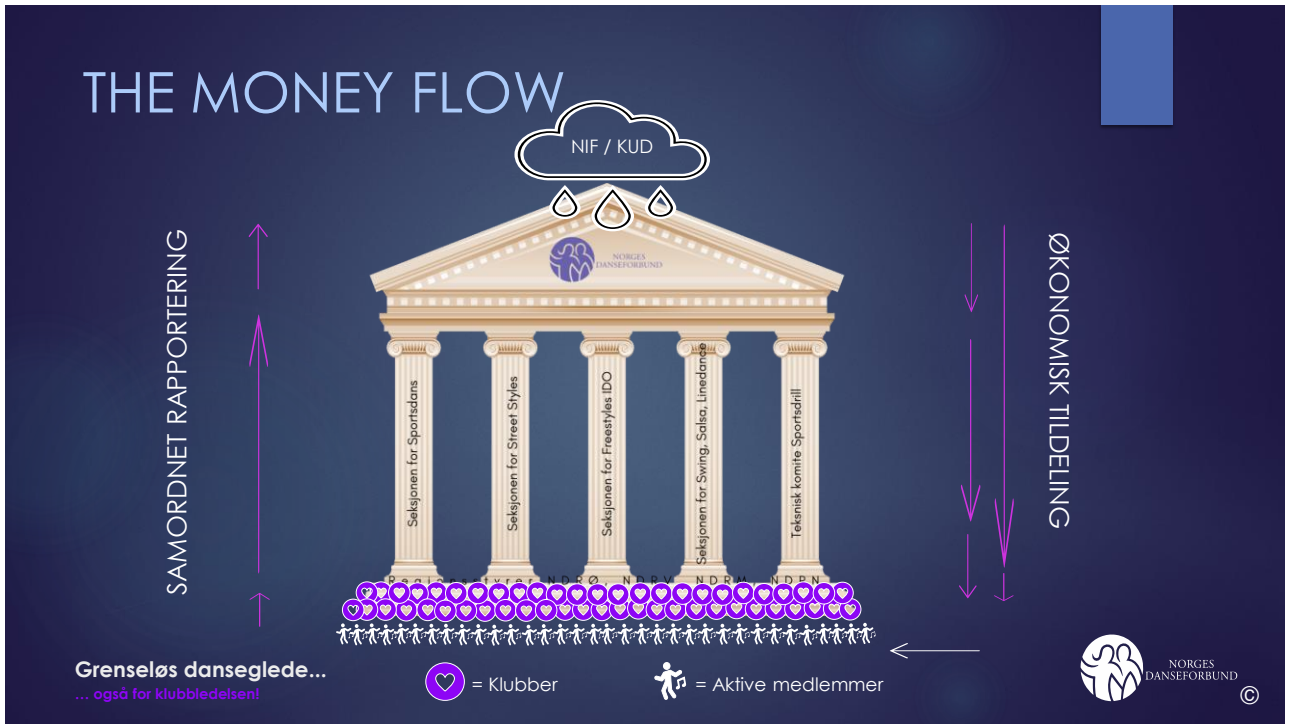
THE MONEY FLOW

NIF / KUD

NORGES DANSEFORBUND

SAMORDNET RAPPORTERING

Seksjonen for Sportsdans

Seksjonen for Street Styles

Seksjonen for Freestyles IDO

Seksjonen for Swing, Salsa, Linedance

Teksnisk komite Sportsdrill

ØKONOMISK TILDELING

Regionstyrer: NDRØ, NDRV, NDRM, NDRN

Grenseløs danseglede...
... også for klubbledelsen!

= Klubber

= Aktive medlemmer

NORGES DANSEFORBUND

©